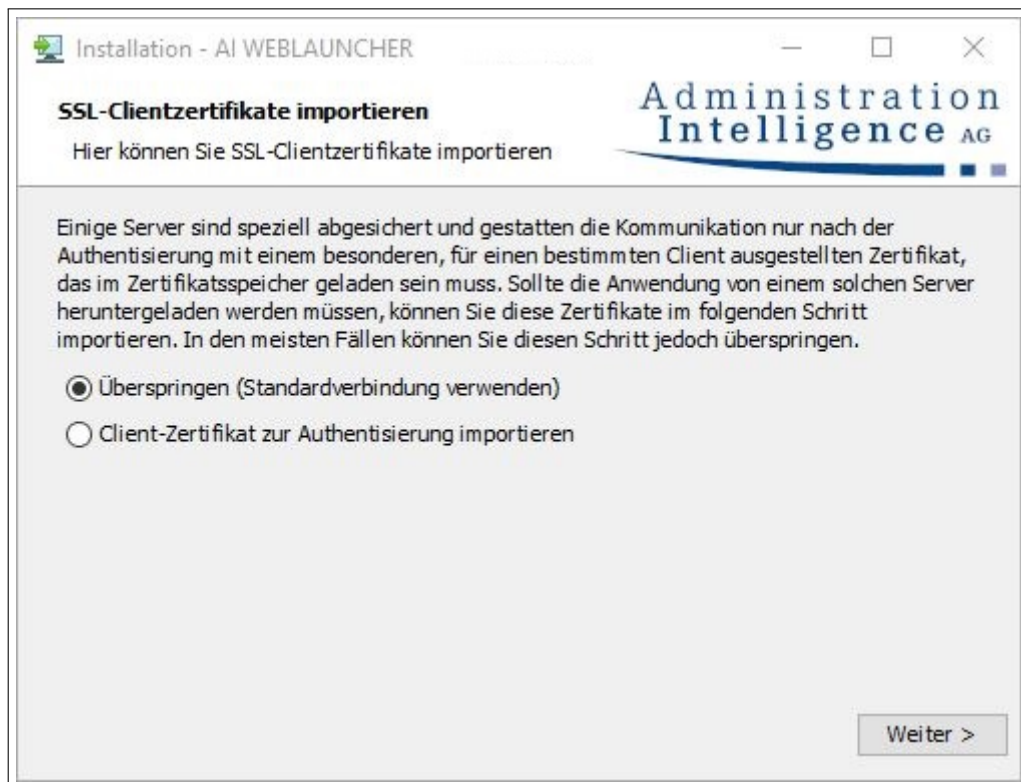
Installation - AI WEBLAUNCHER

SSL-Clientzertifikate importieren

Hier können Sie SSL-Clientzertifikate importieren

Administration Intelligence AG

Einige Server sind speziell abgesichert und gestatten die Kommunikation nur nach der Authentisierung mit einem besonderen, für einen bestimmten Client ausgestellten Zertifikat, das im Zertifikatsspeicher geladen sein muss. Sollte die Anwendung von einem solchen Server heruntergeladen werden müssen, können Sie diese Zertifikate im folgenden Schritt importieren. In den meisten Fällen können Sie diesen Schritt jedoch überspringen.

Überspringen (Standardverbindung verwenden)

Client-Zertifikat zur Authentisierung importieren

Weiter >